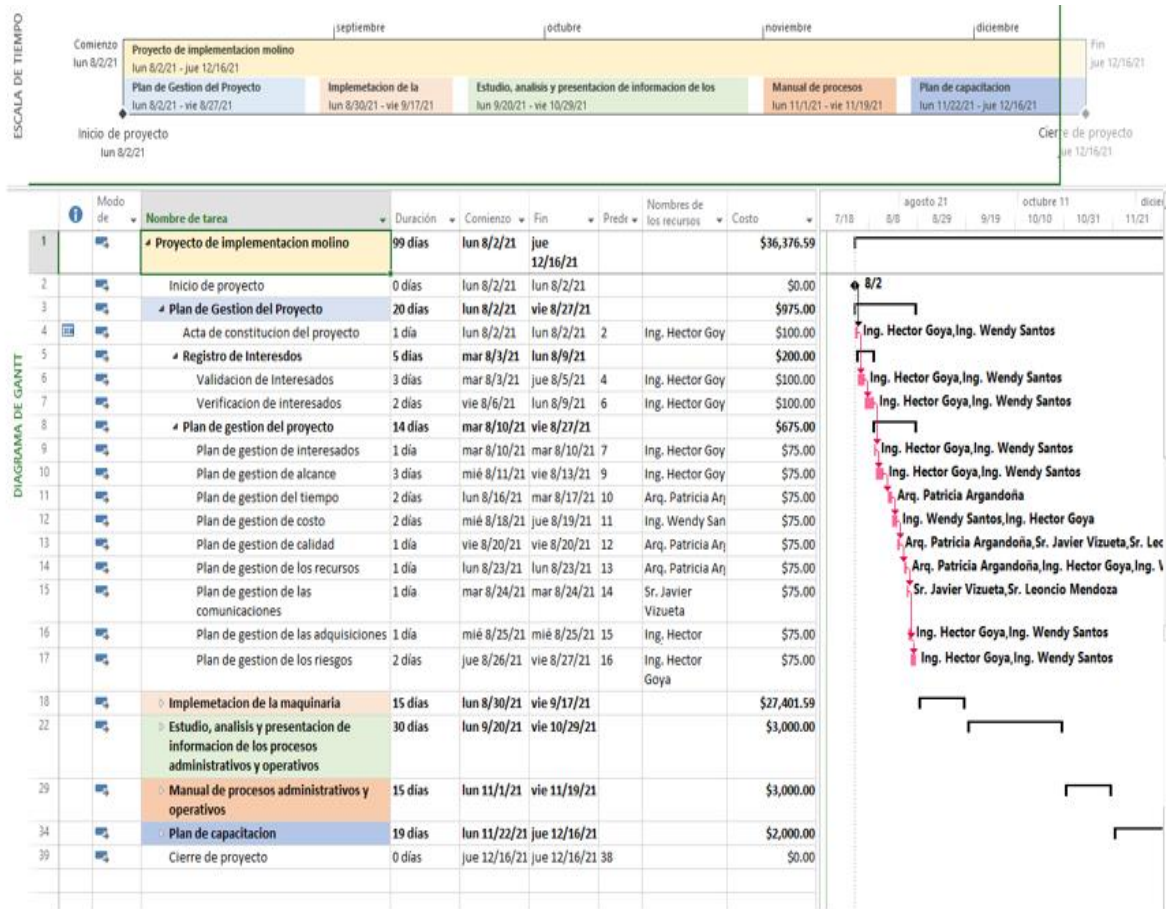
ESCALA DE TIEMPO

septiembre octubre noviembre diciembre

Comienzo lun 8/2/21

Proyecto de implementacion molino
lun 8/2/21 - jue 12/16/21

Fin jue 12/16/21

Plan de Gestion del Proyecto
lun 8/2/21 - vie 8/27/21

Implemetacion de la
lun 8/30/21 - vie 9/17/21

Estudio, analisis y presentacion de informacion de los
lun 9/20/21 - vie 10/29/21

Manual de procesos
lun 11/1/21 - vie 11/19/21

Plan de capacitacion
lun 11/22/21 - jue 12/16/21

Inicio de proyecto
lun 8/2/21

Cierre de proyecto
jue 12/16/21

DIAGRAMA DE GANTT

| | | Modo de | Nombre de tarea | Duración | Comienzo | Fin | Predr | Nombres de los recursos | Costo |
|---|---|---|---|---|---|---|---|---|---|
| 1 | | | Proyecto de implementacion molino | 99 días | lun 8/2/21 | jue 12/16/21 | | | $36,376.59 |
| 2 | | | Inicio de proyecto | 0 días | lun 8/2/21 | lun 8/2/21 | | | $0.00 |
| 3 | | | Plan de Gestion del Proyecto | 20 días | lun 8/2/21 | vie 8/27/21 | | | $975.00 |
| 4 | | | Acta de constitucion del proyecto | 1 día | lun 8/2/21 | lun 8/2/21 | 2 | Ing. Hector Goy | $100.00 |
| 5 | | | Registro de Interesdos | 5 días | mar 8/3/21 | lun 8/9/21 | | | $200.00 |
| 6 | | | Validacion de Interesados | 3 días | mar 8/3/21 | jue 8/5/21 | 4 | Ing. Hector Goy | $100.00 |
| 7 | | | Verificacion de interesados | 2 días | vie 8/6/21 | lun 8/9/21 | 6 | Ing. Hector Goy | $100.00 |
| 8 | | | Plan de gestion del proyecto | 14 días | mar 8/10/21 | vie 8/27/21 | | | $675.00 |
| 9 | | | Plan de gestion de interesados | 1 día | mar 8/10/21 | mar 8/10/21 | 7 | Ing. Hector Goy | $75.00 |
| 10 | | | Plan de gestion de alcance | 3 días | mié 8/11/21 | vie 8/13/21 | 9 | Ing. Hector Goy | $75.00 |
| 11 | | | Plan de gestion del tiempo | 2 días | lun 8/16/21 | mar 8/17/21 | 10 | Arq. Patricia Ar | $75.00 |
| 12 | | | Plan de gestion de costo | 2 días | mié 8/18/21 | jue 8/19/21 | 11 | Ing. Wendy San | $75.00 |
| 13 | | | Plan de gestion de calidad | 1 día | vie 8/20/21 | vie 8/20/21 | 12 | Arq. Patricia Ar | $75.00 |
| 14 | | | Plan de gestion de los recursos | 1 día | lun 8/23/21 | lun 8/23/21 | 13 | Arq. Patricia Ar | $75.00 |
| 15 | | | Plan de gestion de las comunicaciones | 1 día | mar 8/24/21 | mar 8/24/21 | 14 | Sr. Javier Vizueta | $75.00 |
| 16 | | | Plan de gestion de las adquisiciones | 1 día | mié 8/25/21 | mié 8/25/21 | 15 | Ing. Hector | $75.00 |
| 17 | | | Plan de gestion de los riesgos | 2 días | jue 8/26/21 | vie 8/27/21 | 16 | Ing. Hector Goya | $75.00 |
| 18 | | | Implemetacion de la maquinaria | 15 días | lun 8/30/21 | vie 9/17/21 | | | $27,401.59 |
| 22 | | | Estudio, analisis y presentacion de informacion de los procesos administrativos y operativos | 30 días | lun 9/20/21 | vie 10/29/21 | | | $3,000.00 |
| 29 | | | Manual de procesos administrativos y operativos | 15 días | lun 11/1/21 | vie 11/19/21 | | | $3,000.00 |
| 34 | | | Plan de capacitacion | 19 días | lun 11/22/21 | jue 12/16/21 | | | $2,000.00 |
| 39 | | | Cierre de proyecto | 0 días | jue 12/16/21 | jue 12/16/21 | 38 | | $0.00 |

agosto 21 octubre 11 dici
7/18 8/8 8/29 9/19 10/10 10/31 11/21

8/2
Ing. Hector Goya,Ing. Wendy Santos
Ing. Hector Goya,Ing. Wendy Santos
Ing. Hector Goya,Ing. Wendy Santos
Ing. Hector Goya,Ing. Wendy Santos
Ing. Hector Goya,Ing. Wendy Santos
Arq. Patricia Argandoña
Ing. Wendy Santos,Ing. Hector Goya
Arq. Patricia Argandoña,Sr. Javier Vizueta,Sr. Leo
Arq. Patricia Argandoña,Ing. Hector Goya,Ing. \
Sr. Javier Vizueta,Sr. Leoncio Mendoza
Ing. Hector Goya,Ing. Wendy Santos
Ing. Hector Goya,Ing. Wendy Santos